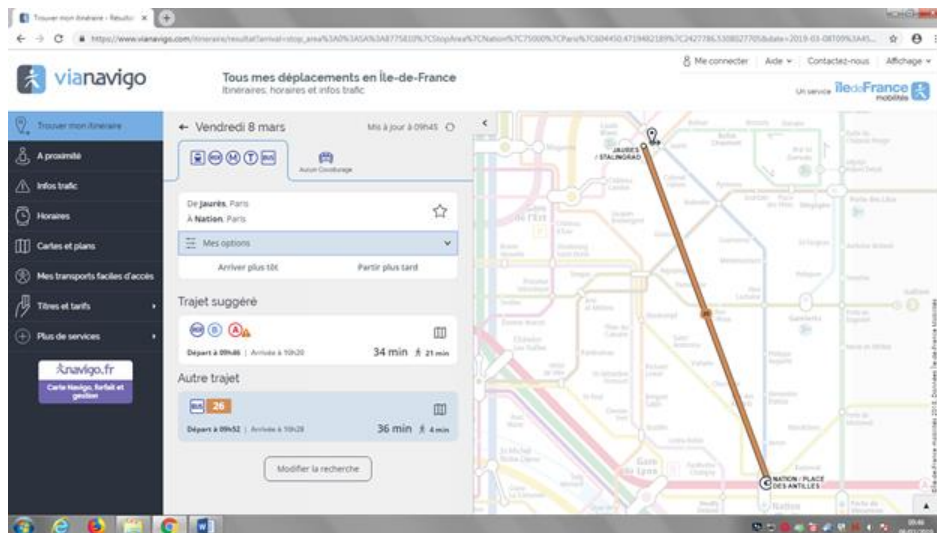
Trouver mon itinéraire - Résulta ×

https://www.vianavigo.com/itineraire/resultat?arrival=stop_area%3A0%3ASA%3A8775810%7CStopArea%7CNation%7C75000%7CParis%7C604450.4719482189%7C2427786.5308027705&date=2019-03-08T09%3A45...

vianavigo

Tous mes déplacements en Île-de-France
Itinéraires, horaires et infos trafic

Me connecter | Aide | Contactez-nous | Affichage

Un service Île de France mobilités

Trouver mon itinéraire
À proximité
Infos trafic
Horaires
Cartes et plans
Mes transports faciles d'accès
Titres et tarifs
Plus de services

navigo.fr
Carte Navigo, forfait et gestion

← Vendredi 8 mars

Mis à jour à 09h45

Autre Covoiturage

De Jaurès, Paris
À Nation, Paris

Mes options

Arriver plus tôt

Partir plus tard

Trajet suggéré

Départ à 09h46 | Arrivée à 10h20

34 min 21 min

Autre trajet

26

Départ à 09h52 | Arrivée à 10h28

36 min 4 min

Modifier la recherche

JAURÈS / STALINGRAD

26

NATION / PLACE DES ANTILLES